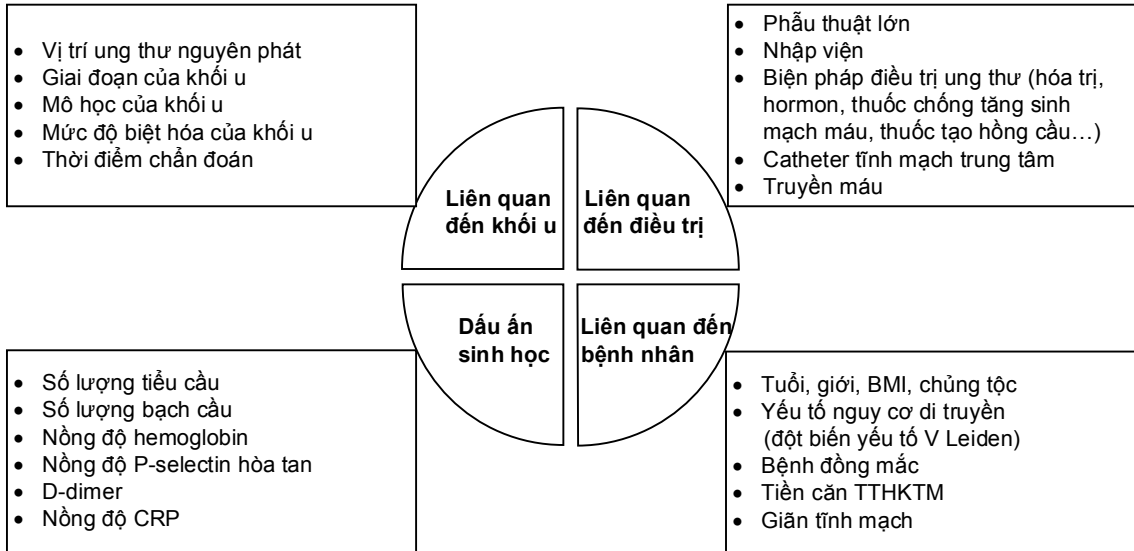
- Vị trí ung thư nguyên phát
- Giai đoạn của khối u
- Mô học của khối u
- Mức độ biệt hóa của khối u
- Thời điểm chẩn đoán

- Phẫu thuật lớn
- Nhập viện
- Biện pháp điều trị ung thư (hóa trị, hormon, thuốc chống tăng sinh mạch máu, thuốc tạo hồng cầu…)
- Catheter tĩnh mạch trung tâm
- Truyền máu

Liên quan đến khối u

Liên quan đến điều trị

Dấu ấn sinh học

Liên quan đến bệnh nhân

- Số lượng tiểu cầu
- Số lượng bạch cầu
- Nồng độ hemoglobin
- Nồng độ P-selectin hòa tan
- D-dimer
- Nồng độ CRP

- Tuổi, giới, BMI, chủng tộc
- Yếu tố nguy cơ di truyền (đột biến yếu tố V Leiden)
- Bệnh đồng mắc
- Tiền căn TTHKTM
- Giãn tĩnh mạch